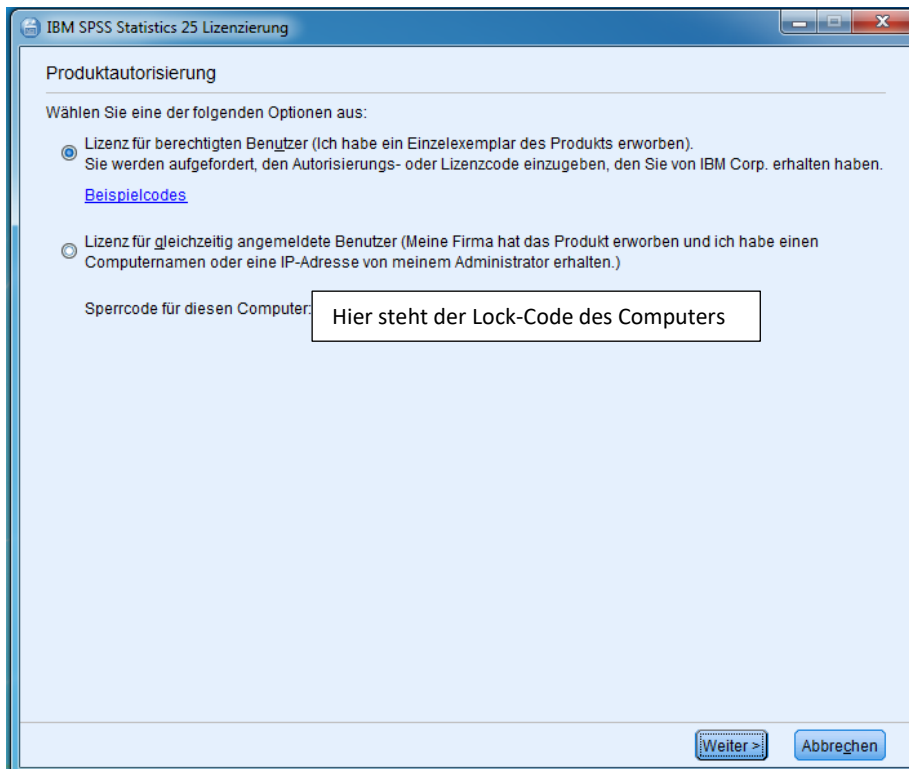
IBM SPSS Statistics 25 Lizenzierung

Produktautorisierung

Wählen Sie eine der folgenden Optionen aus:

Lizenz für berechtigten Benutzer (Ich habe ein Einzelexemplar des Produkts erworben).
Sie werden aufgefordert, den Autorisierungs- oder Lizenzcode einzugeben, den Sie von IBM Corp. erhalten haben.

Beispielcodes

Lizenz für gleichzeitig angemeldete Benutzer (Meine Firma hat das Produkt erworben und ich habe einen Computernamen oder eine IP-Adresse von meinem Administrator erhalten.)

Sperrcode für diesen Computer:

Hier steht der Lock-Code des Computers

Weiter >

Abbrechen